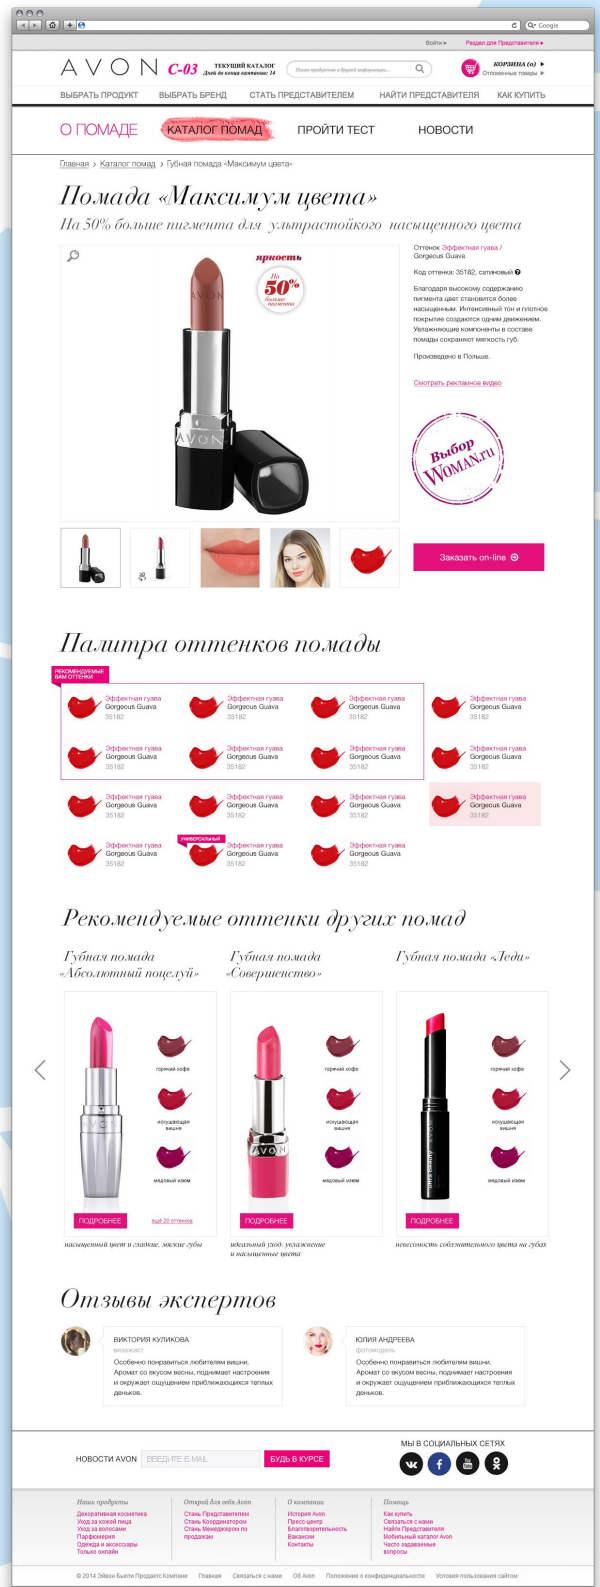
Google

Войти ▸ Раздел для Представителя ▸

AVON C-03 ТЕКУЩИЙ КАТАЛОГ Дней до конца кампании: 14

Поиск продуктов и другой информации...

КОРЗИНА (0) ▸
Отложенные товары ▸

ВЫБРАТЬ ПРОДУКТ ВЫБРАТЬ БРЕНД СТАТЬ ПРЕДСТАВИТЕЛЕМ НАЙТИ ПРЕДСТАВИТЕЛЯ КАК КУПИТЬ

О ПОМАДЕ КАТАЛОГ ПОМАД ПРОЙТИ ТЕСТ НОВОСТИ

Главная › Каталог помад › Губная помада «Максимум цвета»

Помада «Максимум цвета»

На 50% больше пигмента для ультрастойкого насыщенного цвета

яркость
На 50% больше пигмента

Оттенок Эффектная гуава / Gorgeous Guava

Код оттенка: 35182, сатиновый

Благодаря высокому содержанию пигмента цвет становится более насыщенным. Интенсивный тон и плотное покрытие создаются одним движением. Увлажняющие компоненты в составе помады сохраняют мягкость губ.

Произведено в Польше.

Смотреть рекламное видео

Выбор WOMAN.ru

Заказать on-line

Палитра оттенков помады

РЕКОМЕНДУЕМЫЕ ВАМ ОТТЕНКИ

Эффектная гуава Gorgeous Guava 35182
Эффектная гуава Gorgeous Guava 35182
Эффектная гуава Gorgeous Guava 35182
Эффектная гуава Gorgeous Guava 35182
Эффектная гуава Gorgeous Guava 35182
Эффектная гуава Gorgeous Guava 35182
Эффектная гуава Gorgeous Guava 35182
Эффектная гуава Gorgeous Guava 35182
Эффектная гуава Gorgeous Guava 35182
Эффектная гуава Gorgeous Guava 35182
Эффектная гуава Gorgeous Guava 35182
Эффектная гуава Gorgeous Guava 35182
Эффектная гуава Gorgeous Guava 35182
УНИВЕРСАЛЬНЫЙ
Эффектная гуава Gorgeous Guava 35182
Эффектная гуава Gorgeous Guava 35182

Рекомендуемые оттенки других помад

Губная помада «Абсолютный поцелуй»
горячий кофе
искушающая вишня
медовый изюм
ПОДРОБНЕЕ
ещё 20 оттенков
насыщенный цвет и гладкие, мягкие губы

Губная помада «Совершенство»
горячий кофе
искушающая вишня
медовый изюм
ПОДРОБНЕЕ
идеальный уход, ухаживание и насыщенные цвета

Губная помада «Леди»
горячий кофе
искушающая вишня
медовый изюм
ПОДРОБНЕЕ
невесомость собезупречного цвета на губах

Отзывы экспертов

ВИКТОРИЯ КУЛИКОВА
визажист
Особенно понравиться любителям вишни. Аромат со вкусом весны, поднимает настроение и окружает ощущением приближающихся теплых деньков.

ЮЛИЯ АНДРЕЕВА
фотомодель
Особенно понравиться любителям вишни. Аромат со вкусом весны, поднимает настроение и окружает ощущением приближающихся теплых деньков.

НОВОСТИ AVON ВВЕДИТЕ E-MAIL БУДЬ В КУРСЕ

МЫ В СОЦИАЛЬНЫХ СЕТЯХ

Наши продукты
Декоративная косметика
Уход за кожей лица
Уход за волосами
Парфюмерия
Одежда и аксессуары
Только онлайн

Открой для себя Avon
Стань Представителем
Стань Координатором
Стань Менеджером по продажам

О компании
История Avon
Пресс-центр
Благотворительность
Вакансии
Контакты

Помощь
Как купить
Связаться с нами
Найти Представителя
Мобильный каталог Avon
Часто задаваемые вопросы

© 2014 Эйвон Бьюти Продактс Компани Главная Связаться с нами Об Avon Положение о конфиденциальности Условия пользования сайтом